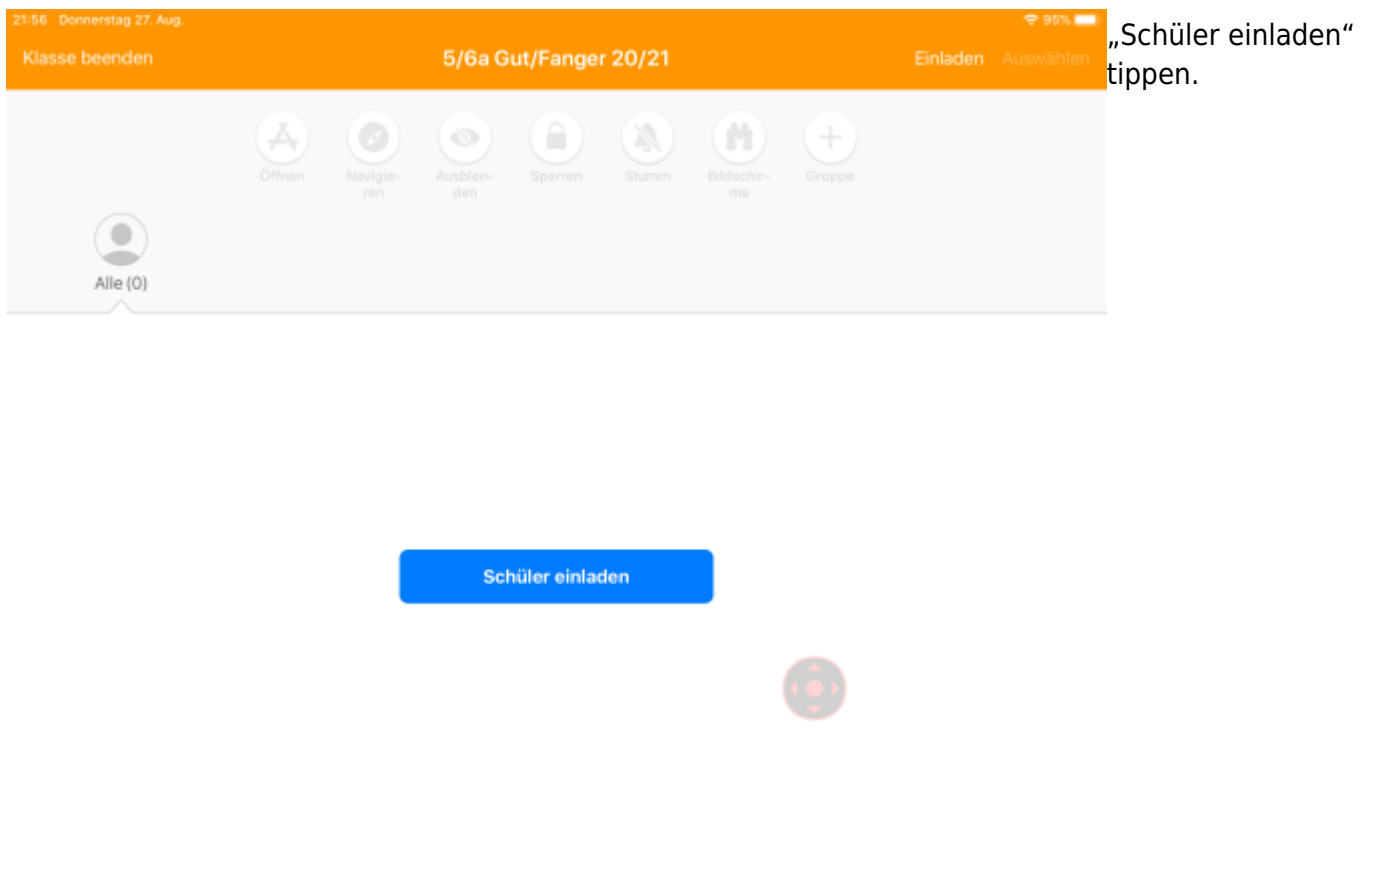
21:56 Donnerstag 27. Aug.

95%

Klasse beenden

5/6a Gut/Fanger 20/21

Einladen Auswählen

Öffnen

Navigieren

Ausblenden

Sperren

Stumm

Bildschirme

Gruppe

Alle (0)

Schüler einladen

„Schüler einladen“ tippen.